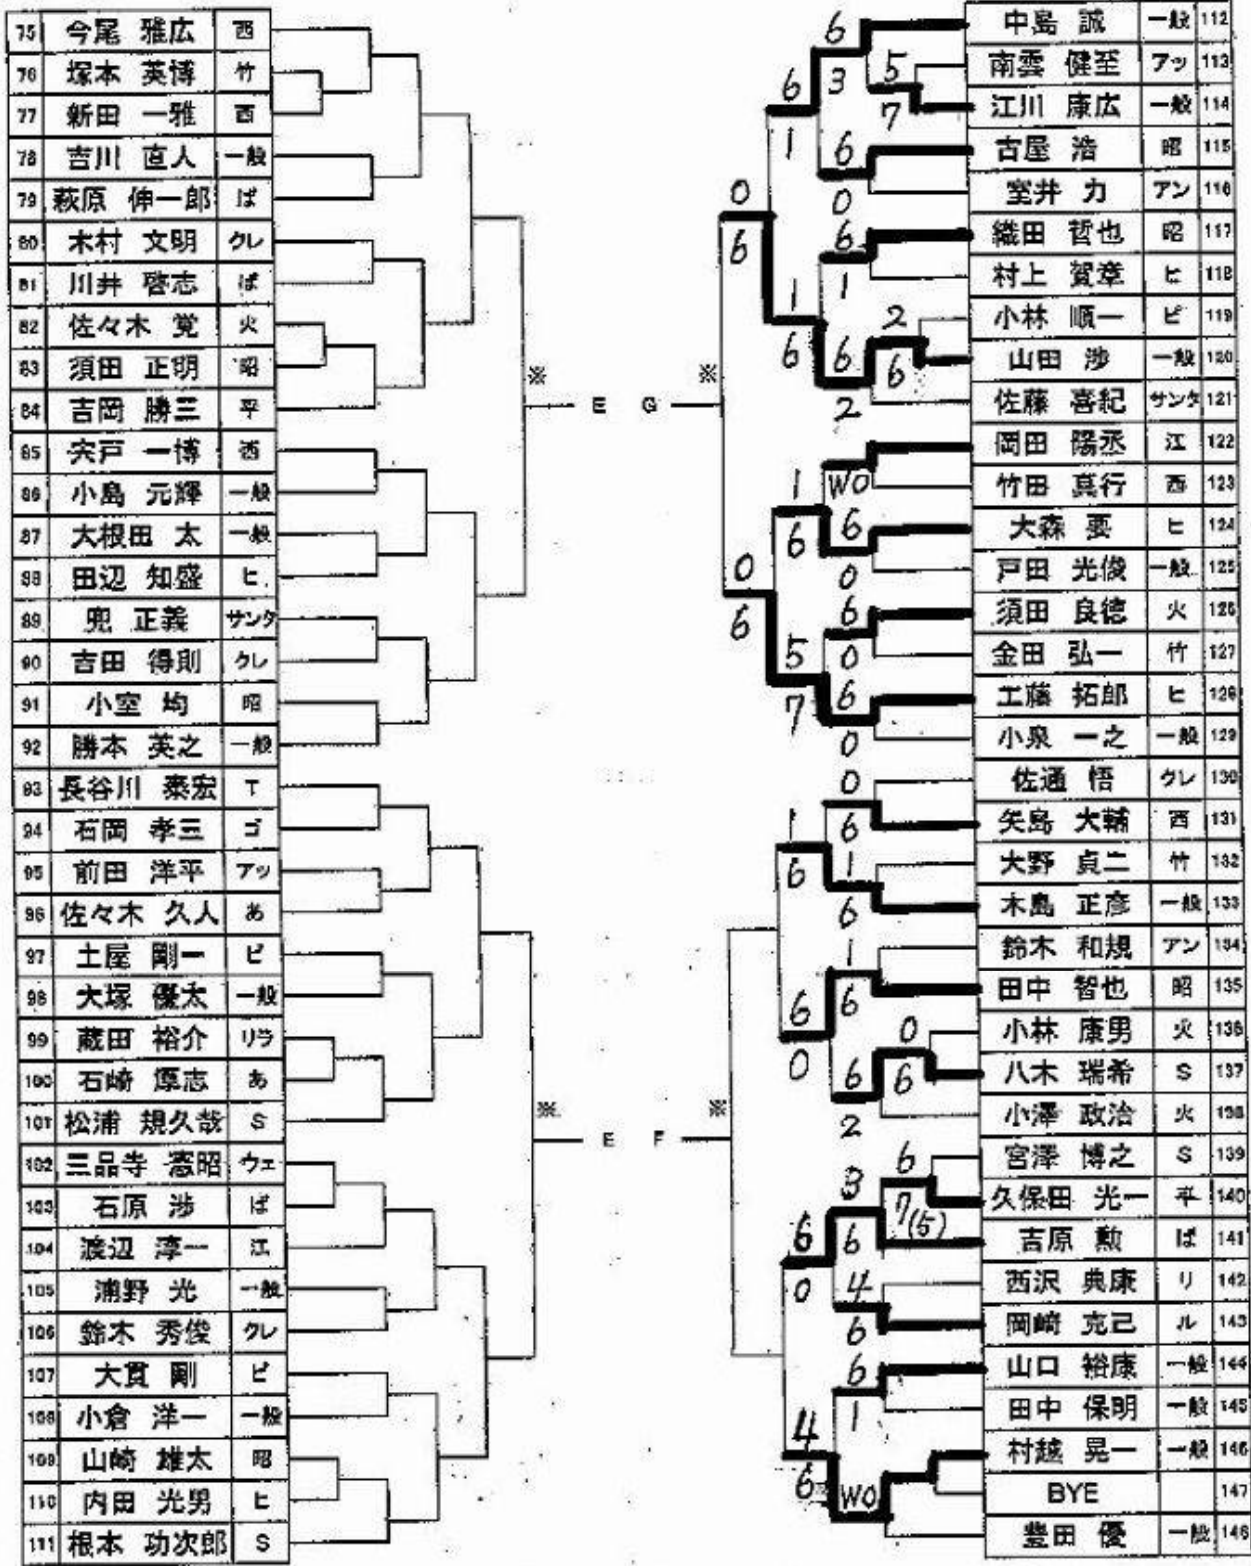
| 75 | 今尾 雅広 | 西 |
|---|---|---|
| 76 | 塚本 英博 | 竹 |
| 77 | 新田 一雅 | 西 |
| 78 | 吉川 直人 | 一般 |
| 79 | 萩原 伸一郎 | ば |
| 80 | 木村 文明 | クレ |
| 81 | 川井 啓志 | ば |
| 82 | 佐々木 覚 | 火 |
| 83 | 須田 正明 | 昭 |
| 84 | 吉岡 勝三 | 平 |
| 85 | 宍戸 一博 | 西 |
| 86 | 小島 元輝 | 一般 |
| 87 | 大根田 太 | 一般 |
| 88 | 田辺 知盛 | ヒ |
| 89 | 兜 正義 | サンタ |
| 90 | 吉田 得則 | クレ |
| 91 | 小室 均 | 昭 |
| 92 | 勝本 英之 | 一般 |
| 93 | 長谷川 泰宏 | T |
| 94 | 石岡 孝三 | ゴ |
| 95 | 前田 洋平 | アッ |
| 96 | 佐々木 久人 | あ |
| 97 | 土屋 剛一 | ビ |
| 98 | 大塚 優太 | 一般 |
| 99 | 蔵田 裕介 | リラ |
| 100 | 石崎 厚志 | あ |
| 101 | 松浦 規久哉 | S |
| 102 | 三品寺 憲昭 | ウェ |
| 103 | 石原 渉 | ば |
| 104 | 渡辺 淳一 | 江 |
| 105 | 浦野 光 | 一般 |
| 106 | 鈴木 秀俊 | クレ |
| 107 | 大貫 剛 | ビ |
| 108 | 小倉 洋一 | 一般 |
| 109 | 山崎 雄太 | 昭 |
| 110 | 内田 光男 | ヒ |
| 111 | 根本 功次郎 | S |

※ E G ※

※ E F ※

| 中島 誠 | 一般 | 112 |
|---|---|---|
| 南雲 健至 | アッ | 113 |
| 江川 康広 | 一般 | 114 |
| 古屋 浩 | 昭 | 115 |
| 室井 力 | アン | 116 |
| 織田 哲也 | 昭 | 117 |
| 村上 賀章 | ヒ | 118 |
| 小林 順一 | ビ | 119 |
| 山田 渉 | 一般 | 120 |
| 佐藤 喜紀 | サンタ | 121 |
| 岡田 陽丞 | 江 | 122 |
| 竹田 真行 | 西 | 123 |
| 大森 要 | ヒ | 124 |
| 戸田 光俊 | 一般 | 125 |
| 須田 良徳 | 火 | 126 |
| 金田 弘一 | 竹 | 127 |
| 工藤 拓郎 | ヒ | 128 |
| 小泉 一之 | 一般 | 129 |
| 佐通 悟 | クレ | 130 |
| 矢島 大輔 | 西 | 131 |
| 大野 貞二 | 竹 | 132 |
| 木島 正彦 | 一般 | 133 |
| 鈴木 和規 | アン | 134 |
| 田中 智也 | 昭 | 135 |
| 小林 康男 | 火 | 136 |
| 八木 瑞希 | S | 137 |
| 小澤 政治 | 火 | 138 |
| 宮澤 博之 | S | 139 |
| 久保田 光一 | 平 | 140 |
| 吉原 勲 | ば | 141 |
| 西沢 典康 | リ | 142 |
| 岡崎 克己 | ル | 143 |
| 山口 裕康 | 一般 | 144 |
| 田中 保明 | 一般 | 145 |
| 村越 晃一 | 一般 | 146 |
| BYE | | 147 |
| 豊田 優 | 一般 | 148 |

6 5 7 6 3 1 6 0 0 6 6 1 1 6 2 6 6 2 1 WO 6 6 0 0 6 6 5 0 6 7 0 0 6 1 6 1 6 1 6 6 0 6 6 0 0 2 6 3 7(5) 6 6 4 0 6 6 1 4 6 WO